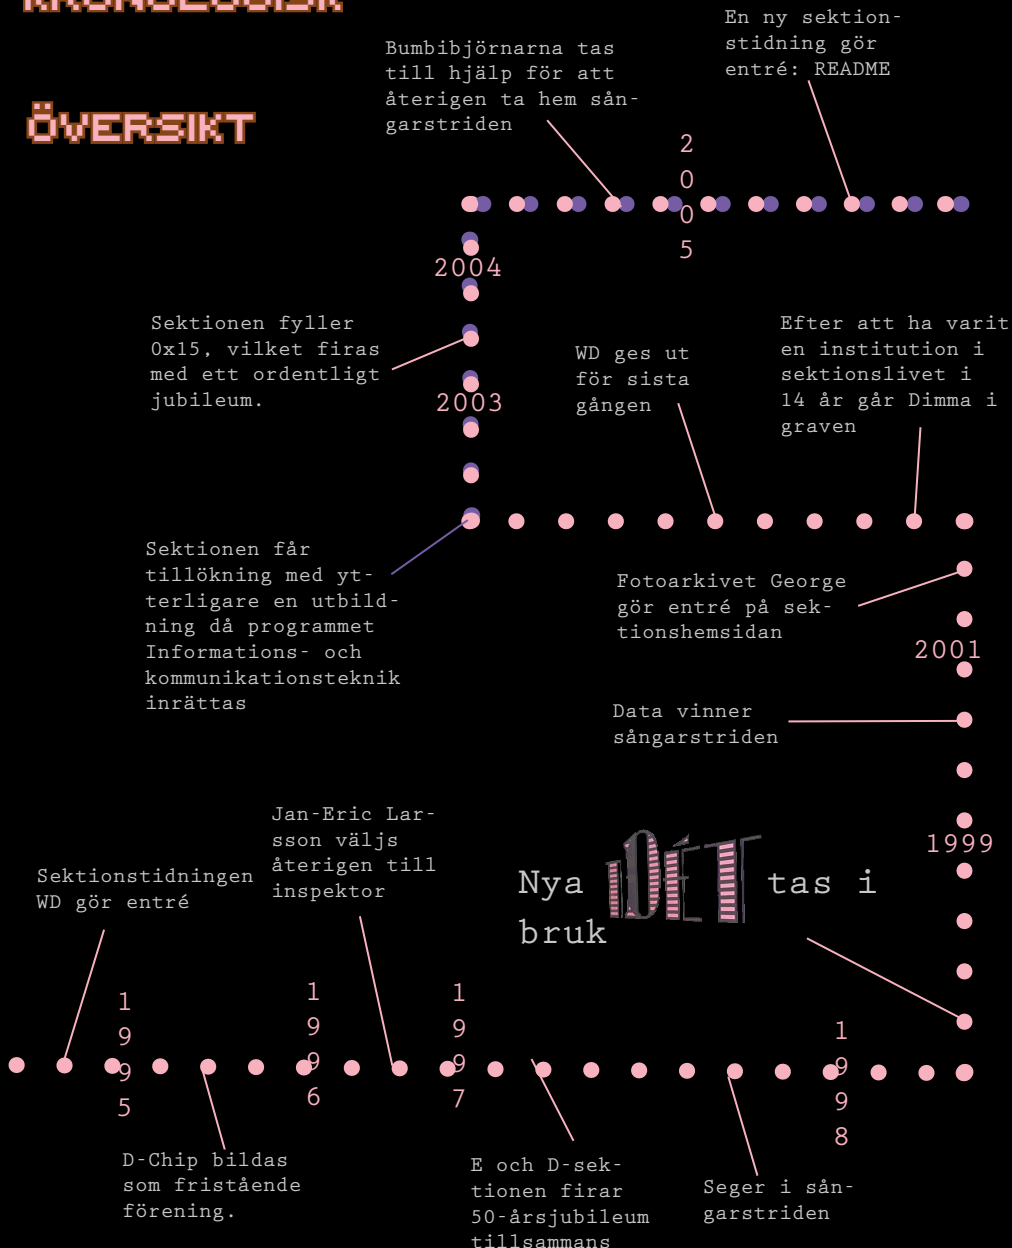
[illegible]

ÖVERSIKT

Bumbibjörnarna tas till hjälp för att återigen ta hem sångarstriden

En ny sektionstidning gör entré: README

2005

2004

Sektionen fyller 0x15, vilket firas med ett ordentligt jubileum.

WD ges ut för sista gången

Efter att ha varit en institution i sektionslivet i 14 år går Dimma i graven

2003

Sektionen får tillökning med ytterligare en utbildning då programmet Informations- och kommunikationsteknik inrättas

Fotoarkivet George gör entré på sektionshemsidan

2001

Data vinner sångarstriden

Jan-Eric Larsson väljs återigen till inspektor

1999

Sektionstidningen WD gör entré

Nya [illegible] tas i bruk

1995

1996

1997

1998

D-Chip bildas som fristående förening.

E och D-sektionen firar 50-årsjubileum tillsammans

Seger i sångarstriden